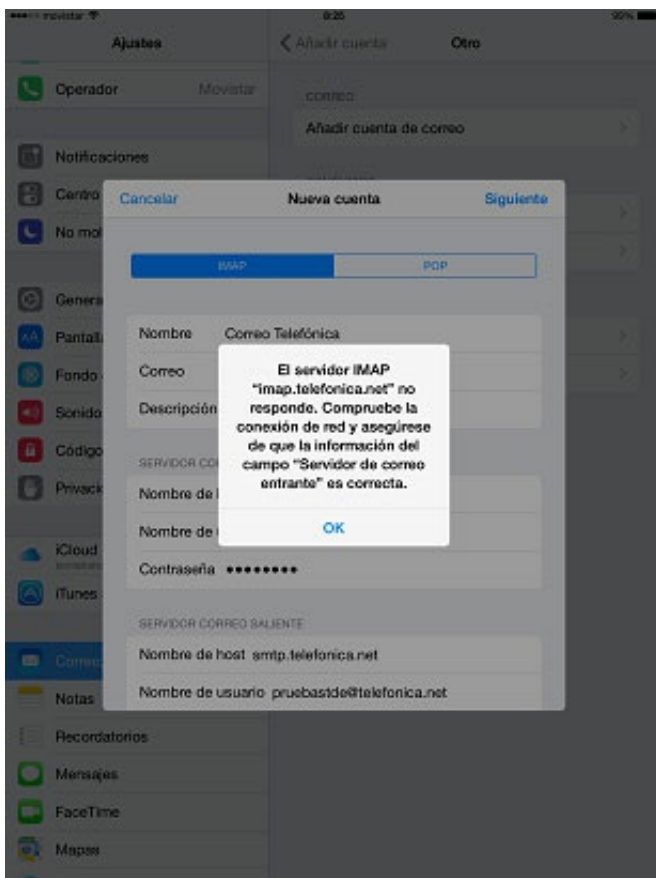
movistar
8:25
95%

Ajustes

Operador Movistar

Notificaciones

Centro

No mol

Genera

Pantall

Fondo

Sonido

Código

Privaci

iCloud

iTunes

Correo

Notas

Recordatorios

Mensajes

FaceTime

Mapas

Añadir cuenta Otro

CORREO

Añadir cuenta de correo

Cancelar Nueva cuenta Siguiente

IMAP POP

Nombre Correo Telefónica

Correo

Descripción

SERVIDOR CO

Nombre de

Nombre de

Contraseña ••••••••

SERVIDOR CORREO SALIENTE

Nombre de host smtp.telefonica.net

Nombre de usuario pruebastde@telefonica.net

El servidor IMAP "imap.telefonica.net" no responde. Compruebe la conexión de red y asegúrese de que la información del campo "Servidor de correo entrante" es correcta.

OK